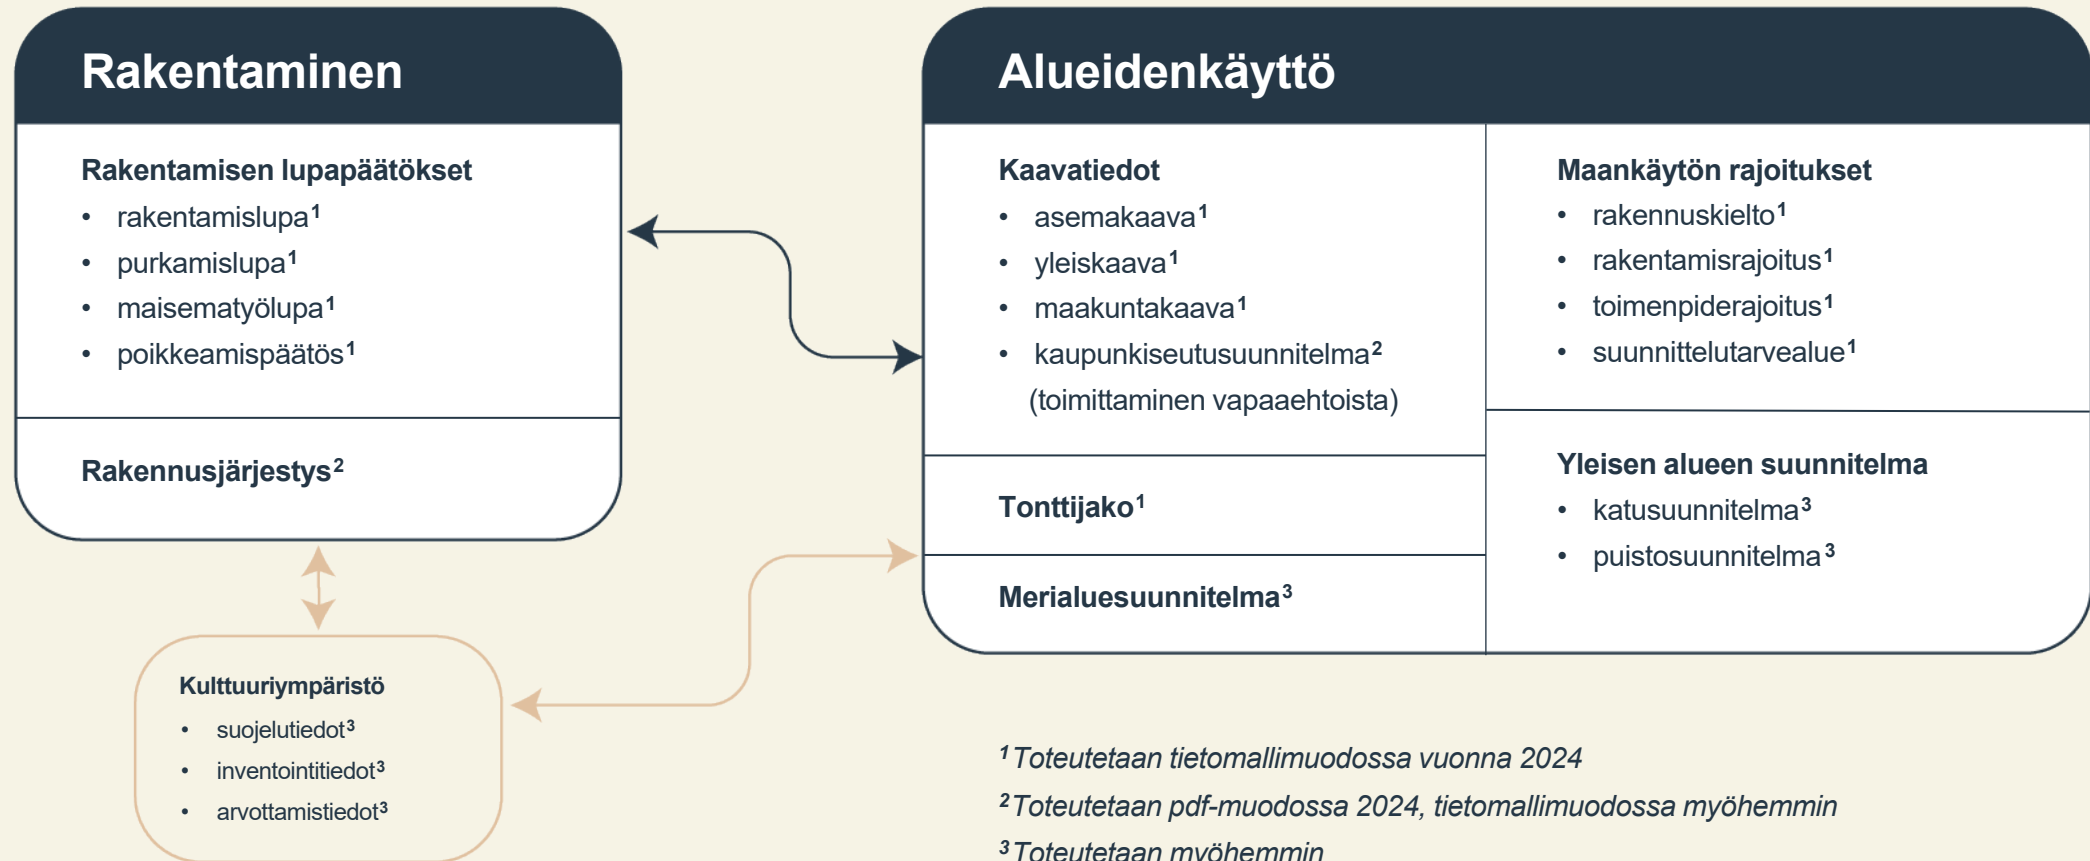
Rakentaminen

Rakentamisen lupapäätökset
- rakentamislupa$^1$
- purkamislupa$^1$
- maisematyölupa$^1$
- poikkeamispäätös$^1$

Rakennusjärjestys$^2$

Alueidenkäyttö

Kaavatiedot
- asemakaava$^1$
- yleiskaava$^1$
- maakuntakaava$^1$
- kaupunkiseutusuunnitelma$^2$ (toimittaminen vapaaehtoista)

Tonttijako$^1$

Merialuesuunnitelma$^3$

Maankäytön rajoitukset
- rakennuskielto$^1$
- rakentamisrajoitus$^1$
- toimenpiderajoitus$^1$
- suunnittelutarvealue$^1$

Yleisen alueen suunnitelma
- katusuunnitelma$^3$
- puistosuunnitelma$^3$

Kulttuuriympäristö
- suojelutiedot$^3$
- inventointitiedot$^3$
- arvottamistiedot$^3$

$^1$ Toteutetaan tietomallimuodossa vuonna 2024
$^2$ Toteutetaan pdf-muodossa 2024, tietomallimuodossa myöhemmin
$^3$ Toteutetaan myöhemmin